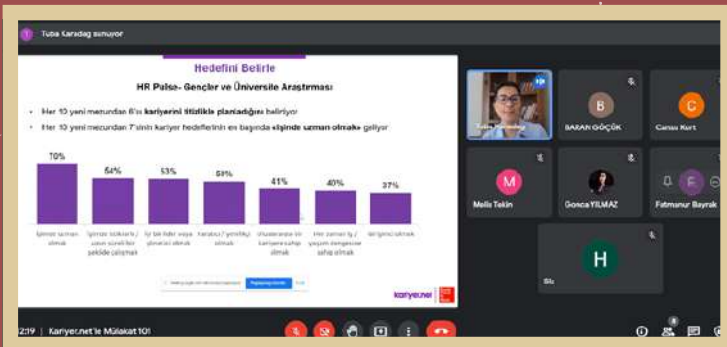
Tuba Karadag sunuyor

Hedefini Belirle

HR Pulse- Gençler ve Üniversite Araştırması

Her 10 yeni mezundan 6'sı kariyerini titizlikle planladığını belirtiyor

Her 10 yeni mezundan 7'sinin kariyer hedeflerinin en başında «işinde uzman olmak» geliyor

| 70% | 64% | 53% | 51% | 41% | 40% | 37% |
|---|---|---|---|---|---|---|
| İşimde uzman olmak | İşimde istikrarlı / uzun süreli bir şekilde çalışmak | İyi bir lider veya yönetici olmak | Yaratıcı / yenilikçi olmak | Uluslararası bir kariyere sahip olmak | Her zaman iş / yaşam dengesine sahip olmak | Girişimci olmak |

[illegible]

kariyer.net

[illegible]

BARAN GÖÇÜK

Canan Kurt

Melis Tekin

Gonca YILMAZ

Fatmanur Bayrak

Siz

2:19 | Kariyer.net'le Mülakat 101